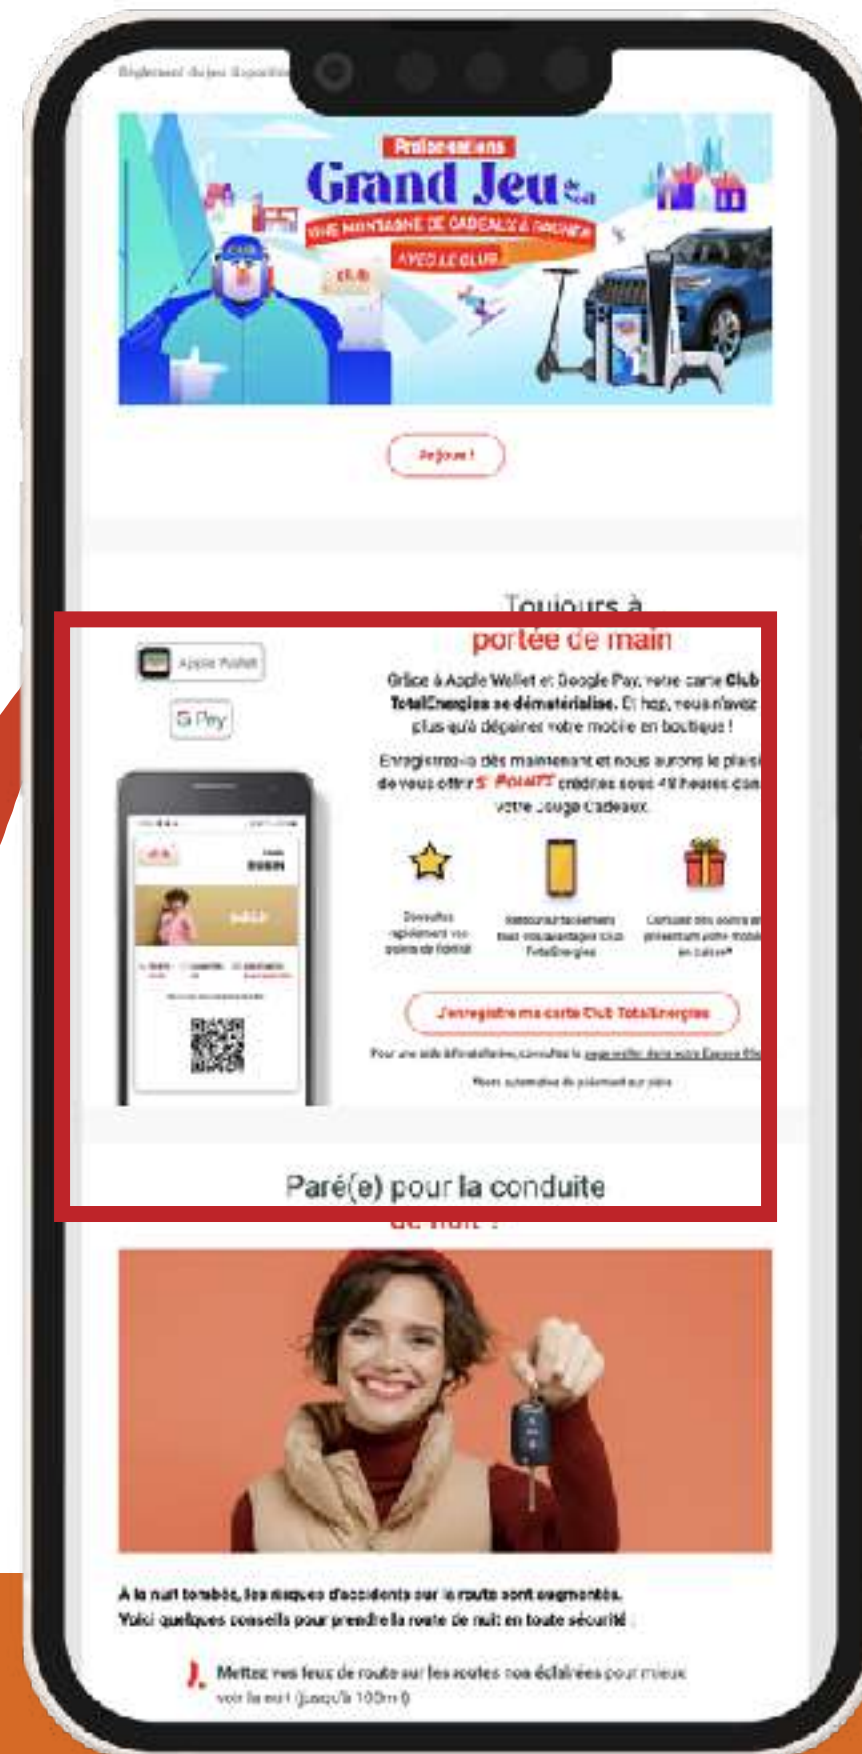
Règlement du jeu disponible

Prolongation
Grand Jeu de Noël
UNE MONTAGNE DE CADEAUX À GAGNER
AVEC LE CLUB

Je joue !

Toujours à portée de main

Apple Wallet

G Pay

Grâce à Apple Wallet et Google Pay, votre carte Club TotalEnergies se dématérialise. Et hop, vous n'avez plus qu'à dégainer votre mobile en boutique !

Enregistrez-la dès maintenant et nous aurons le plaisir de vous offrir 5 POINTS crédités sous 48 heures dans votre Jauge Cadeaux.

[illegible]

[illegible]

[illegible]

J'enregistre ma carte Club TotalEnergies

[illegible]

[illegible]

Paré(e) pour la conduite de nuit ?

À la nuit tombée, les risques d'accidents sur la route sont augmentés. Voici quelques conseils pour prendre la route de nuit en toute sécurité :

Mettez vos feux de route sur les routes non éclairées pour mieux voir la nuit (jusqu'à 100m !)